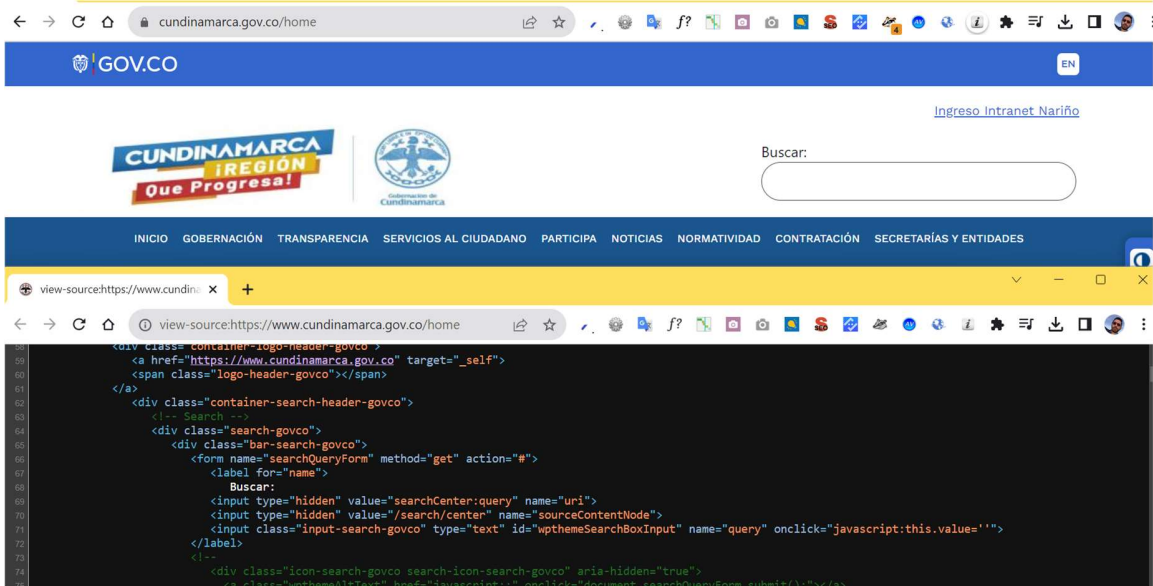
cundinamarca.gov.co/home

f?

GOV.CO

EN

Ingreso Intranet Nariño

CUNDINAMARCA ¡REGIÓN Que Progresa!

Gobernación de Cundinamarca

Buscar:

INICIO GOBERNACIÓN TRANSPARENCIA SERVICIOS AL CIUDADANO PARTICIPA NOTICIAS NORMATIVIDAD CONTRATACIÓN SECRETARÍAS Y ENTIDADES

view-source:https://www.cundina ×

+

view-source:https://www.cundinamarca.gov.co/home

f?

58 <div class="container-logo-header-govco">
59 <a href="https://www.cundinamarca.gov.co" target="_self">
60 <span class="logo-header-govco"></span>
61 </a>
62 <div class="container-search-header-govco">
63 <!-- Search -->
64 <div class="search-govco">
65 <div class="bar-search-govco">
66 <form name="searchQueryForm" method="get" action="#">
67 <label for="name">
68 Buscar:
69 <input type="hidden" value="searchCenter:query" name="uri">
70 <input type="hidden" value="/search/center" name="sourceContentNode">
71 <input class="input-search-govco" type="text" id="wpthemeSearchBoxInput" name="query" onclick="javascript:this.value=''">
72 </label>
73 <!--
74 <div class="icon-search-govco search-icon-search-govco" aria-hidden="true">
75 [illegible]